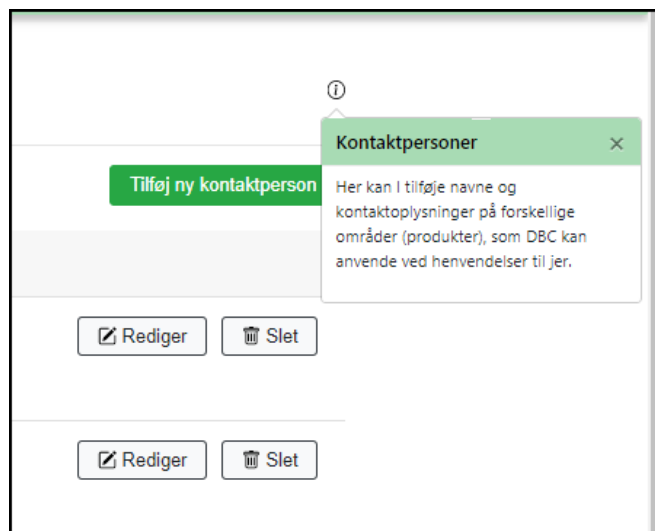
i

Kontaktpersoner ×

Tilføj ny kontaktperson

Her kan I tilføje navne og kontaktoplysninger på forskellige områder (produkter), som DBC kan anvende ved henvendelser til jer.

Rediger Slet

Rediger Slet